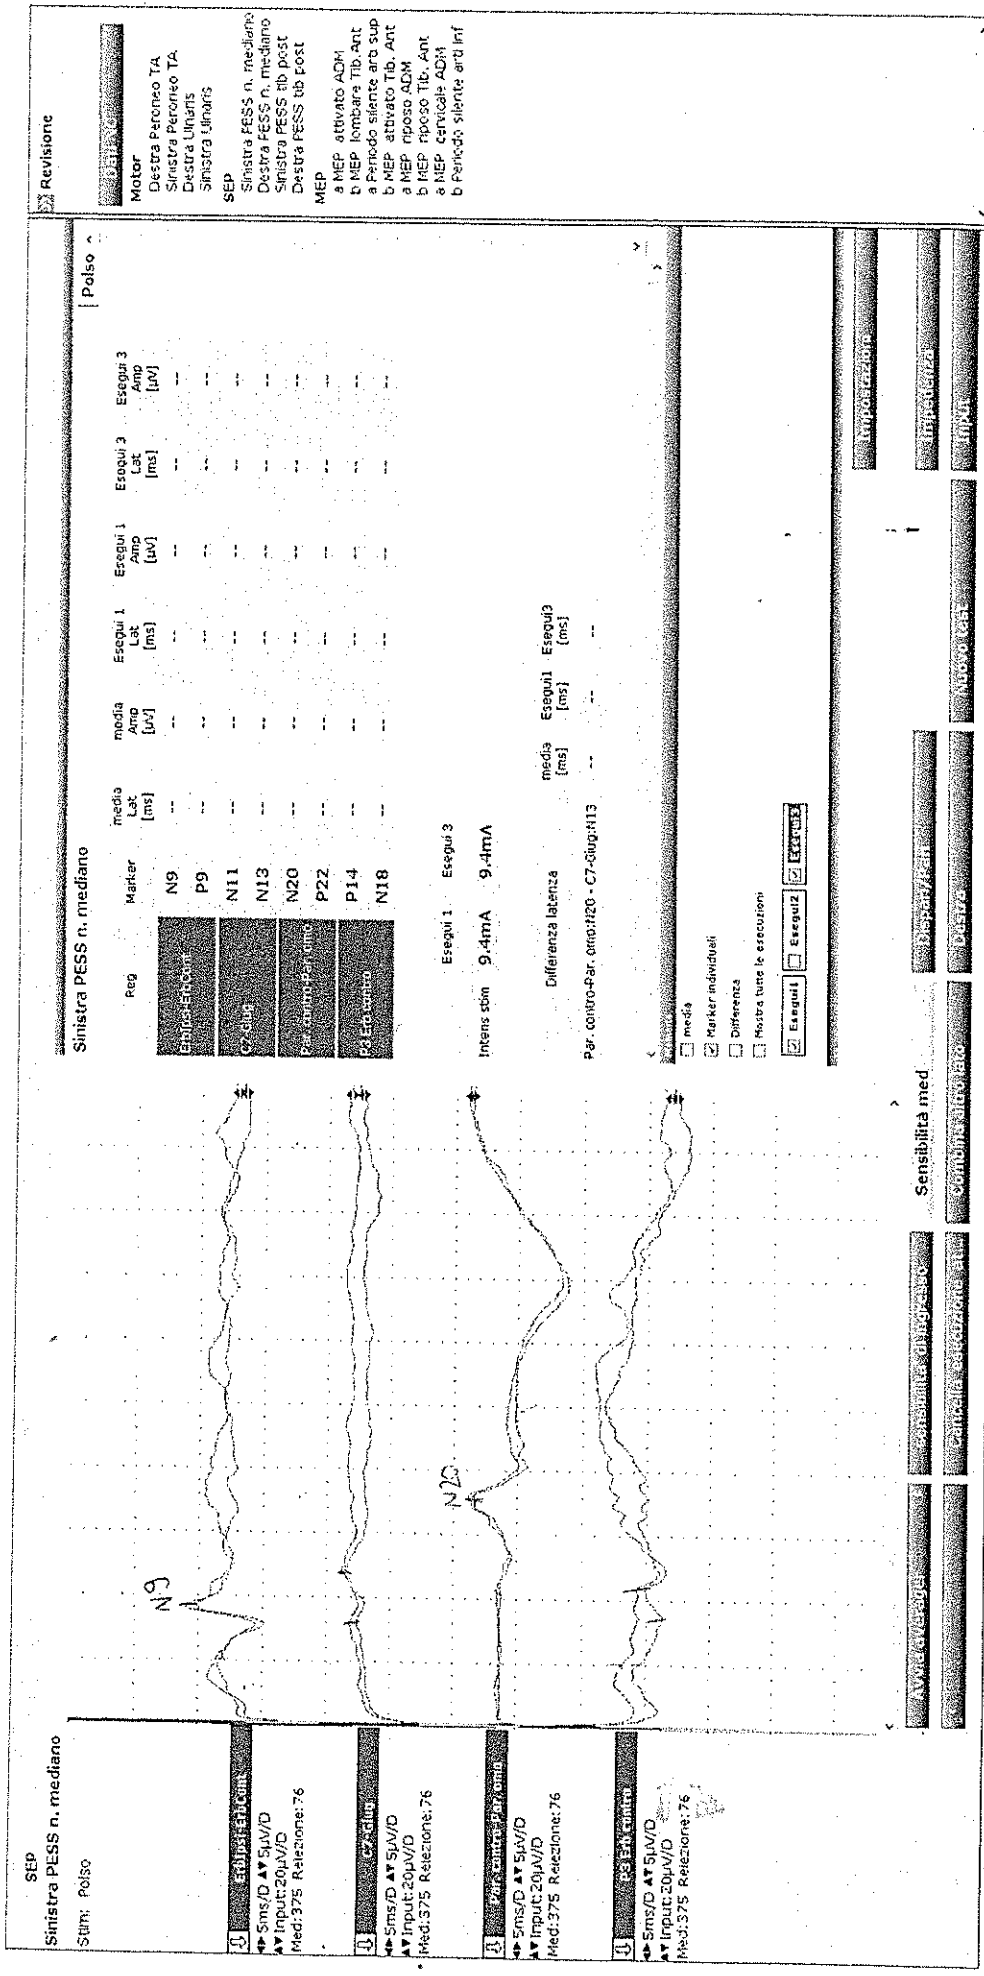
SEP
Sinistra PESS n. mediano
Stim: Polso

Erbipsi-Erb contr
◄► 5ms/D ▲▼ 5µV/D
▲▼ Input:20µV/D
Med:375 Reiezione:76

C7-Giug
◄► 5ms/D ▲▼ 5µV/D
▲▼ Input:20µV/D
Med:375 Reiezione:76

Par contro-Par omo
◄► 5ms/D ▲▼ 5µV/D
▲▼ Input:20µV/D
Med:375 Reiezione:76

P3 Erb contro
◄► 5ms/D ▲▼ 5µV/D
▲▼ Input:20µV/D
Med:375 Reiezione:76

N9

N20

Sinistra PESS n. mediano

Polso

| Reg | Marker | media Lat [ms] | media Amp [µV] | Esegui 1 Lat [ms] | Esegui 1 Amp [µV] | Esegui 3 Lat [ms] | Esegui 3 Amp [µV] |
|---|---|---|---|---|---|---|---|
| ErbIpsi-ErbContr | N9 | -- | -- | -- | -- | -- | -- |
| | P9 | -- | -- | -- | -- | -- | -- |
| C7-Giug | N11 | -- | -- | -- | -- | -- | -- |
| | N13 | -- | -- | -- | -- | -- | -- |
| Par contro-Par omo | N20 | -- | -- | -- | -- | -- | -- |
| | P22 | -- | -- | -- | -- | -- | -- |
| P3 Erb contro | P14 | -- | -- | -- | -- | -- | -- |
| | N18 | -- | -- | -- | -- | -- | -- |

| | Esegui 1 | Esegui 3 |
|---|---|---|
| Intens stim | 9.4mA | 9.4mA |

| Differenza latenza | media [ms] | Esegui1 [ms] | Esegui3 [ms] |
|---|---|---|---|
| Par. contro-Par. omo:N20 - C7-Giug:N13 | -- | -- | -- |

media
Marker individuali
Differenza
Mostra tutte le esecuzioni
Esegui1 Esegui2 Esegui3

Sensibilità med

Avvia/Aggiungi
Cancella esecuzione att
Sensibilità di ingrandimento
Combina/Ridistribuito
Dispari/Pari
Destra
Nuovo test
Impostazioni
Impostazioni
Stampa

Revisione
Motor
Destra Peroneo TA
Sinistra Peroneo TA
Destra Ulnaris
Sinistra Ulnaris
SEP
Sinistra PESS n. mediano
Destra PESS n. mediano
Sinistra PESS tib post
Destra PESS tib post
MEP
a MEP attivato ADM
b MEP lombare Tib. Ant
a Periodo silente arti sup
b MEP attivato Tib. Ant
a MEP riposo ADM
b MEP riposo Tib. Ant
a MEP cervicale ADM
b Periodo silente arti inf